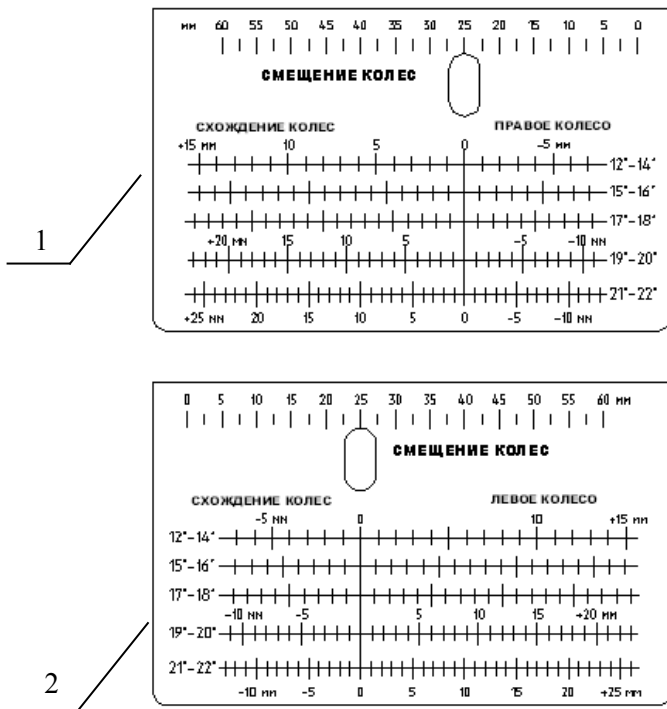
мм 60 55 50 45 40 35 30 25 20 15 10 5 0

СМЕЩЕНИЕ КОЛЕС

СХОЖДЕНИЕ КОЛЕС

ПРАВОЕ КОЛЕСО

+15 мм 10 5 0 -5 мм

12"-14"

15"-16"

17"-18"

+20 мм 15 10 5 -5 -10 мм

19"-20"

21"-22"

+25 мм 20 15 10 5 0 -5 -10 мм

1

0 5 10 15 20 25 30 35 40 45 50 55 60 мм

СМЕЩЕНИЕ КОЛЕС

СХОЖДЕНИЕ КОЛЕС

ЛЕВОЕ КОЛЕСО

-5 мм 0 10 +15 мм

12"-14"

15"-16"

17"-18"

-10 мм -5 5 10 15 +20 мм

19"-20"

21"-22"

-10 мм -5 0 5 10 15 20 +25 мм

2